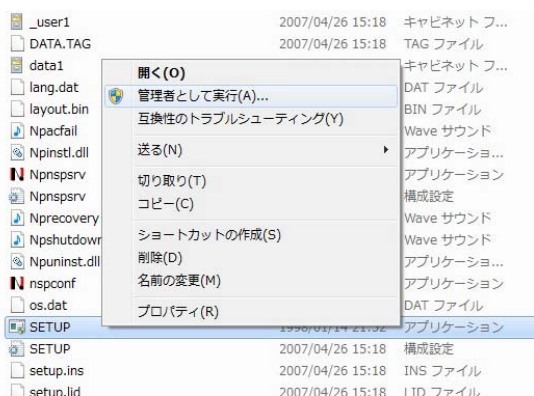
_user1 2007/04/26 15:18 キャビネット フ...
DATA.TAG 2007/04/26 15:18 TAG ファイル
data1 キャビネット フ...
lang.dat DAT ファイル
layout.bin BIN ファイル
Npacfail Wave サウンド
Npinstl.dll アプリケーショ...
Npnspsrv アプリケーション
Npnspsrv 構成設定
Nprecovery Wave サウンド
Npshutdowr Wave サウンド
Npuninst.dll アプリケーショ...
nspconf アプリケーション
os.dat DAT ファイル
SETUP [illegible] アプリケーション
SETUP 2007/04/26 15:18 構成設定
setup.ins 2007/04/26 15:18 INS ファイル
setup.lid 2007/04/26 15:18 LID ファイル

開く(O)
管理者として実行(A)...
互換性のトラブルシューティング(Y)
送る(N)
切り取り(T)
コピー(C)
ショートカットの作成(S)
削除(D)
名前の変更(M)
プロパティ(R)